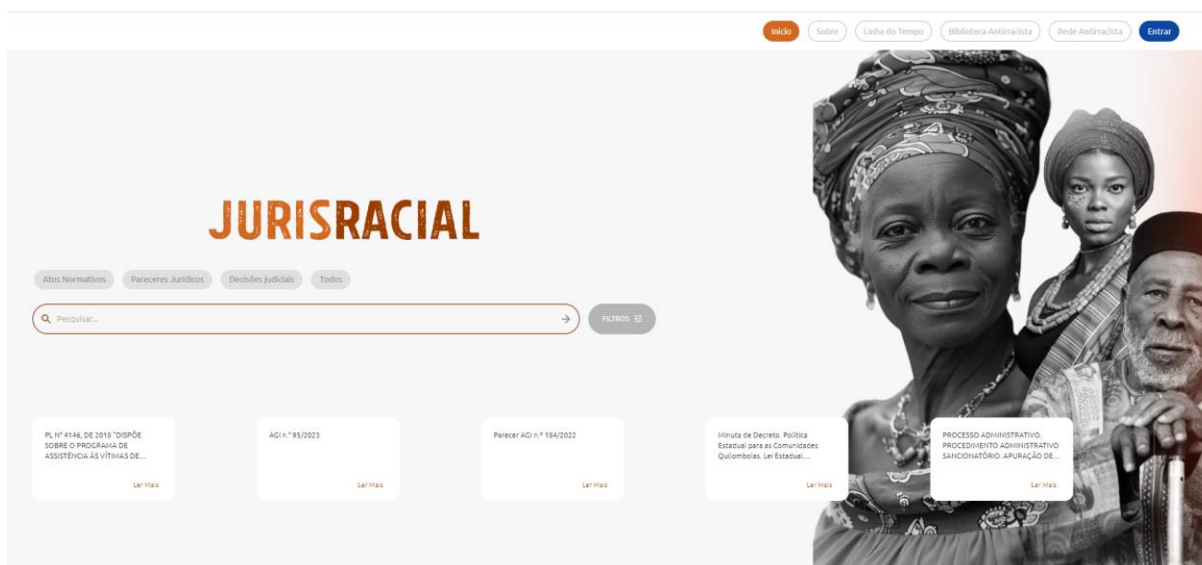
Início Sobre Linha do Tempo Biblioteca Antirracista Rede Antirracista Entrar

JURISRACIAL

Atos Normativos Pareceres Jurídicos Decisões Judiciais Todos

Pesquisar...

FILTROS

PL Nº 4146, DE 2018 "DISPÕE SOBRE O PROGRAMA DE ASSISTÊNCIA ÀS VÍTIMAS DE...

Ler Mais

AGI n.º 95/2023

Ler Mais

Parecer AGI n.º 184/2022

Ler Mais

Minuta de Decreto. Política Estadual para as Comunidades Quilombolas. Lei Estadual...

Ler Mais

PROCESSO ADMINISTRATIVO. PROCEDIMENTO ADMINISTRATIVO SANCIONATÓRIO. APURAÇÃO DE...

Ler Mais